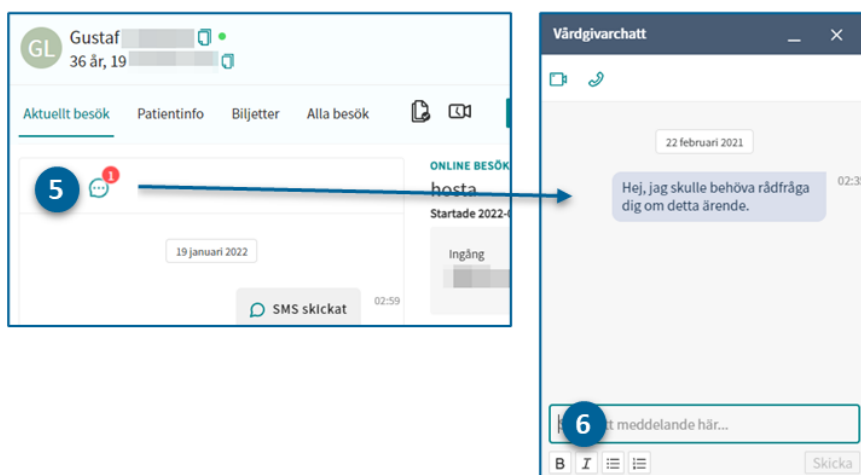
GL Gustaf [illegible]
36 år, 19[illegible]

Aktuellt besök Patientinfo Biljetter Alla besök

5

1

19 januari 2022

SMS skickat 02:59

ONLINE BESÖ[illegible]
hosta
Startade 2022-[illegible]

Ingång
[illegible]

Vårdgivarchatt

22 februari 2021

Hej, jag skulle behöva rådfråga dig om detta ärende.

02:3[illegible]

6

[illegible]tt meddelande här...

B I

Skicka